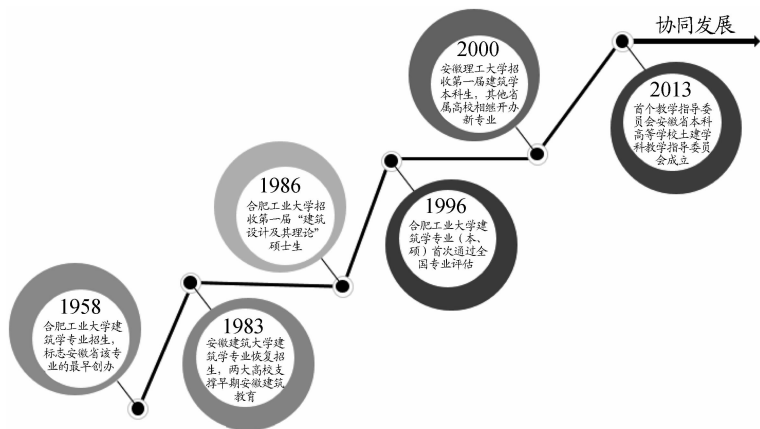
协同发展

1958
合肥工业大学建筑学专业招生，标志安徽省该专业的最早创办

1983
安徽建筑大学建筑学专业恢复招生，两大高校支撑早期安徽建筑教育

1986
合肥工业大学招收第一届"建筑设计及其理论"硕士生

1996
合肥工业大学建筑学专业（本、硕）首次通过全国专业评估

2000
安徽理工大学招收第一届建筑学本科生，其他省属高校相继开办新专业

2013
首个教学指导委员会安徽省本科高等学校土建学科教学指导委员会成立